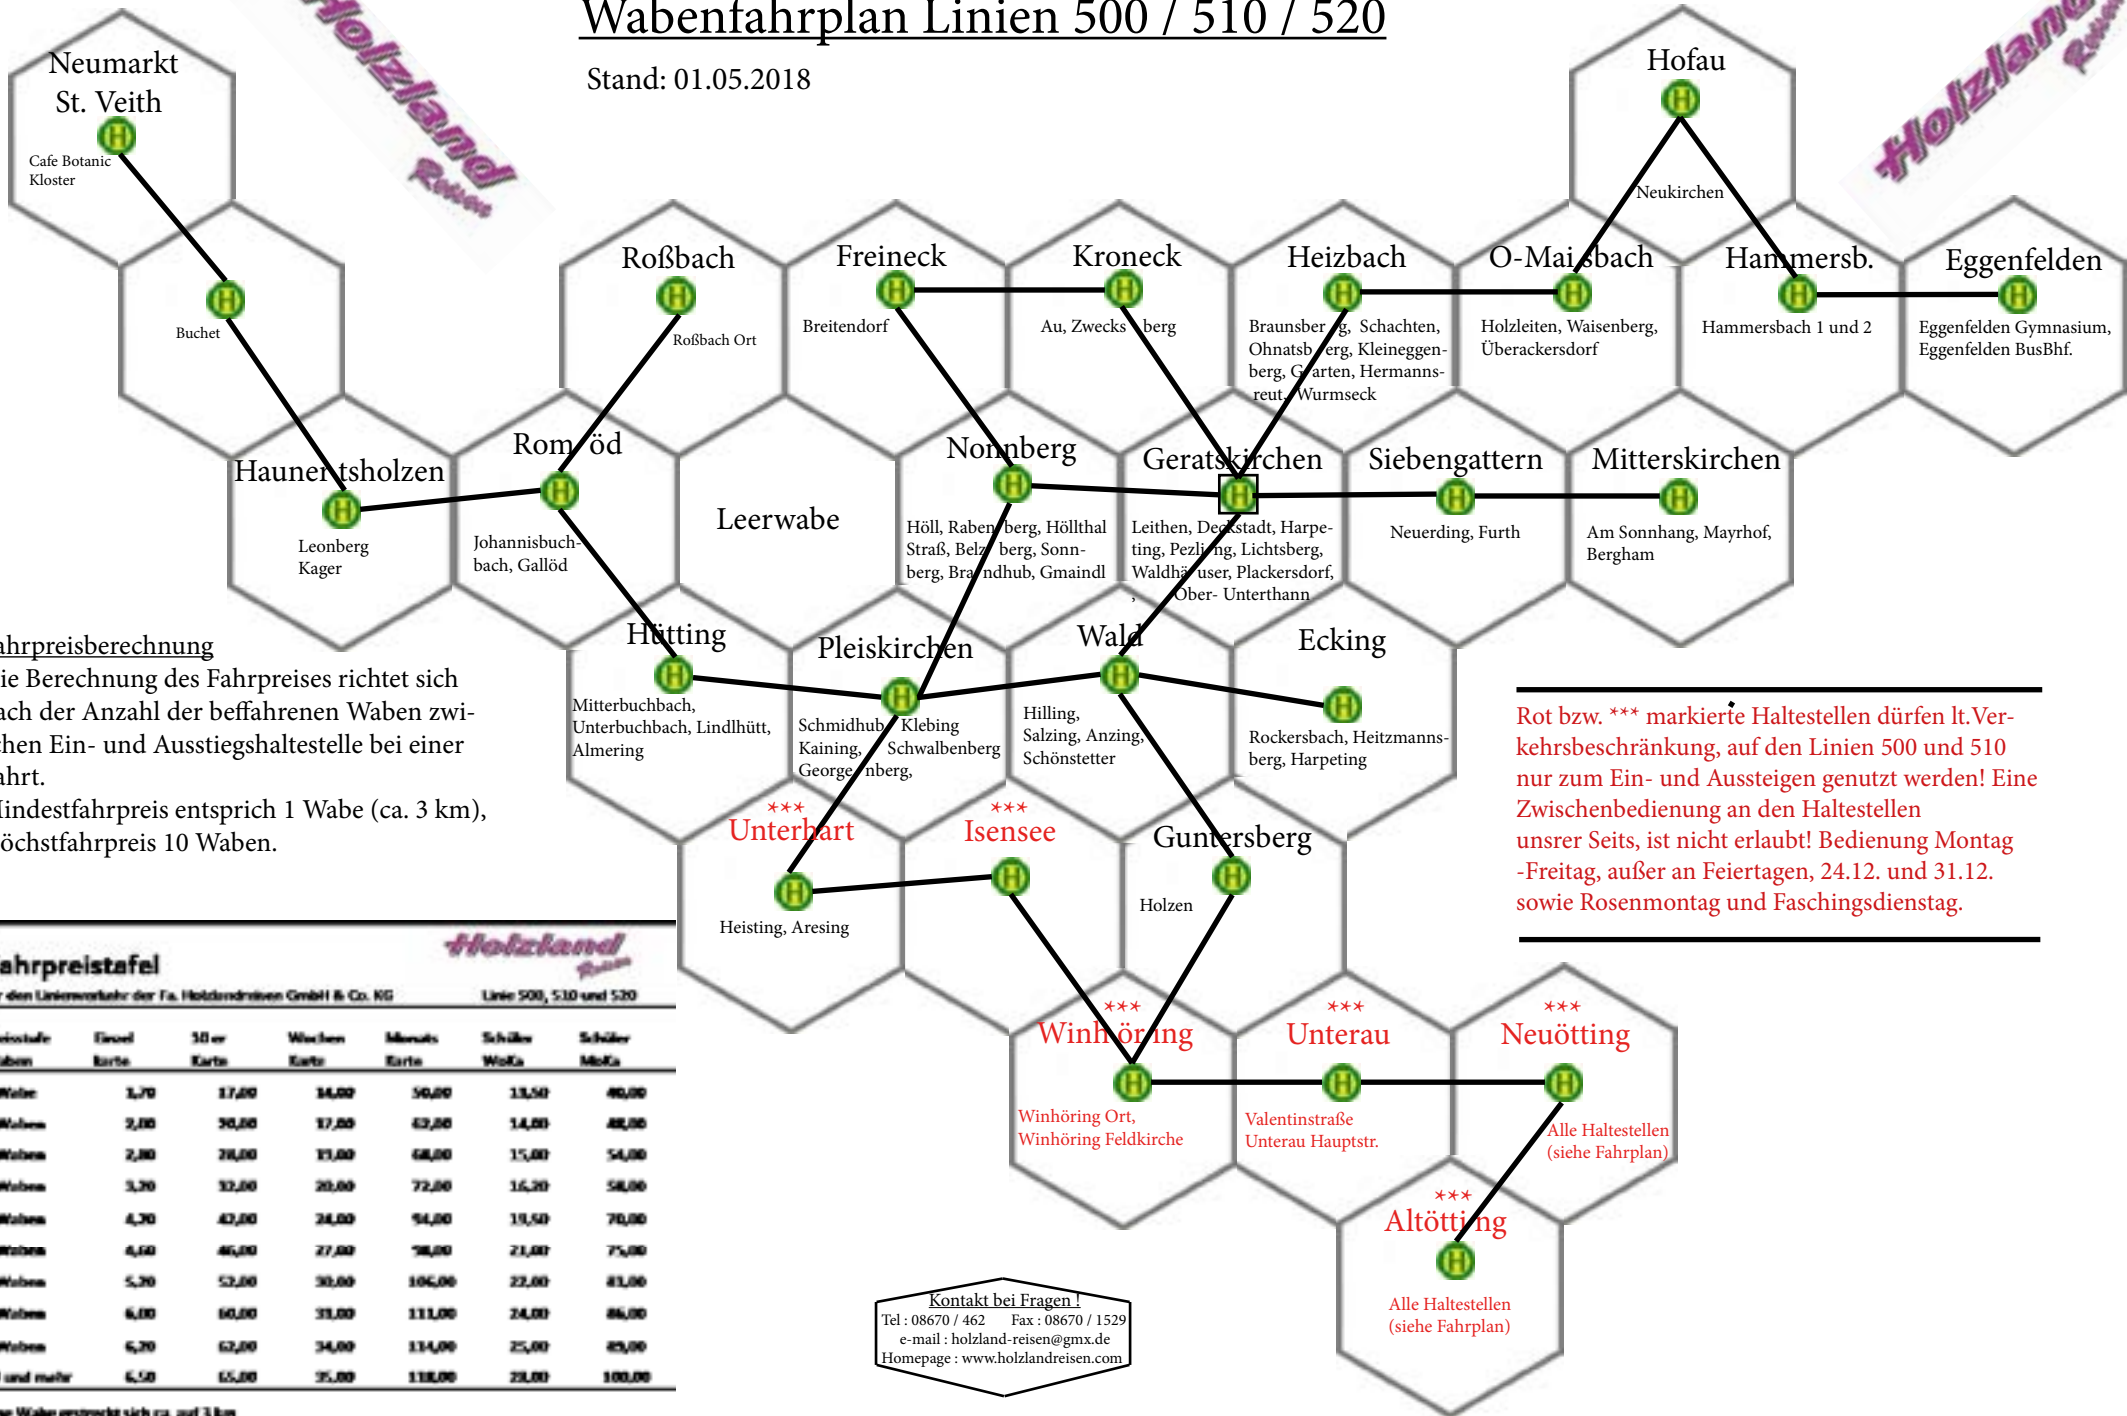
Wabenfahrplan Linien 500 / 510 / 520

Stand: 01.05.2018

Neumarkt St. Veith
Cafe Botanic
Kloster

Buchet

Holzland Reisen

Roßbach
Roßbach Ort

Freineck
Breitendorf

Kroneck
Au, Zwecksberg

Heizbach
Braunsberg, Schachten, Ohnatsberg, Kleineggenberg, Garten, Hermannsreut, Wurmseck

Hofau
Neukirchen

O-Maisbach
Holzleiten, Waisenberg, Überackersdorf

Hammersb.
Hammersbach 1 und 2

Eggenfelden
Eggenfelden Gymnasium, Eggenfelden BusBhf.

Holzland Reisen

Haunertsholzen
Leonberg
Kager

Romöd
Johannisbuchbach, Gallöd

Leerwabe

Nonnberg
Höll, Rabenberg, Höllthal Straß, Belzberg, Sonnberg, Brandhub, Gmaindl

Geratskirchen
Leithen, Deckstadt, Harpeting, Pezling, Lichtsberg, Waldhäuser, Plackersdorf, Ober- Unterthann

Siebengattern
Neuerding, Furth

Mitterskirchen
Am Sonnhang, Mayrhof, Bergham

Fahrpreisberechnung
Die Berechnung des Fahrpreises richtet sich nach der Anzahl der beffahrenen Waben zwischen Ein- und Ausstiegshaltestelle bei einer Fahrt.
Mindestfahrpreis entsprich 1 Wabe (ca. 3 km), Höchstfahrpreis 10 Waben.

Hütting
Mitterbuchbach, Unterbuchbach, Lindlhütt, Almering

Pleiskirchen
Schmidhub, Klebing
Kaining, Schwalbenberg
Georgenberg,

Wald
Hilling, Salzing, Anzing, Schönstetter

Ecking
Rockersbach, Heitzmannsberg, Harpeting

Rot bzw. *** markierte Haltestellen dürfen lt.Verkehrsbeschränkung, auf den Linien 500 und 510 nur zum Ein- und Aussteigen genutzt werden! Eine Zwischenbedienung an den Haltestellen unsrer Seits, ist nicht erlaubt! Bedienung Montag -Freitag, außer an Feiertagen, 24.12. und 31.12. sowie Rosenmontag und Faschingsdienstag.

***
Unterhart
Heisting, Aresing

***
Isensee

Guntersberg
Holzen

Fahrpreistafel
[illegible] Holzland Reisen GmbH & Co. KG
Linie 500, 510 und 520

| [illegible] | Einzel Karte | 10er Karte | Wochen Karte | Monats Karte | Schüler WoKa | Schüler MoKa |
|---|---|---|---|---|---|---|
| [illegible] | 1,70 | 17,00 | 14,00 | 50,00 | 13,50 | 40,00 |
| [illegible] | 2,00 | 20,00 | 17,00 | 62,00 | 14,00 | 48,00 |
| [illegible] | 2,80 | 28,00 | 19,00 | 68,00 | 15,00 | 54,00 |
| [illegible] | 3,20 | 32,00 | 20,00 | 72,00 | 16,20 | 58,00 |
| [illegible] | 4,20 | 42,00 | 24,00 | 84,00 | 19,50 | 70,00 |
| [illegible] | 4,60 | 46,00 | 27,00 | 98,00 | 21,00 | 75,00 |
| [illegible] | 5,20 | 52,00 | 30,00 | 106,00 | 22,00 | 81,00 |
| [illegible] | 6,00 | 60,00 | 31,00 | 111,00 | 24,00 | 86,00 |
| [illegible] | 6,20 | 62,00 | 34,00 | 114,00 | 25,00 | 89,00 |
| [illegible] | 6,50 | 65,00 | 35,00 | 118,00 | 28,00 | 100,00 |

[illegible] Wabe erstreckt sich ca. auf 3 km

***
Winhöring
Winhöring Ort,
Winhöring Feldkirche

***
Unterau
Valentinstraße
Unterau Hauptstr.

***
Neuötting
Alle Haltestellen
(siehe Fahrplan)

***
Altötting
Alle Haltestellen
(siehe Fahrplan)

Kontakt bei Fragen !
Tel : 08670 / 462 Fax : 08670 / 1529
e-mail : holzland-reisen@gmx.de
Homepage : www.holzlandreisen.com